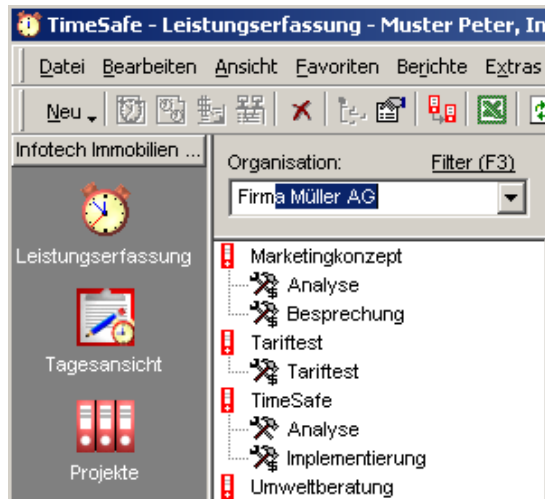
TimeSafe - Leistungserfassung - Muster Peter, In

Datei Bearbeiten Ansicht Favoriten Berichte Extras

Neu

Infotech Immobilien ...

Leistungserfassung

Tagesansicht

Projekte

Organisation: Filter (F3)

Firma Müller AG

Marketingkonzept
Analyse
Besprechung
Tariftest
Tariftest
TimeSafe
Analyse
Implementierung
Umweltberatung